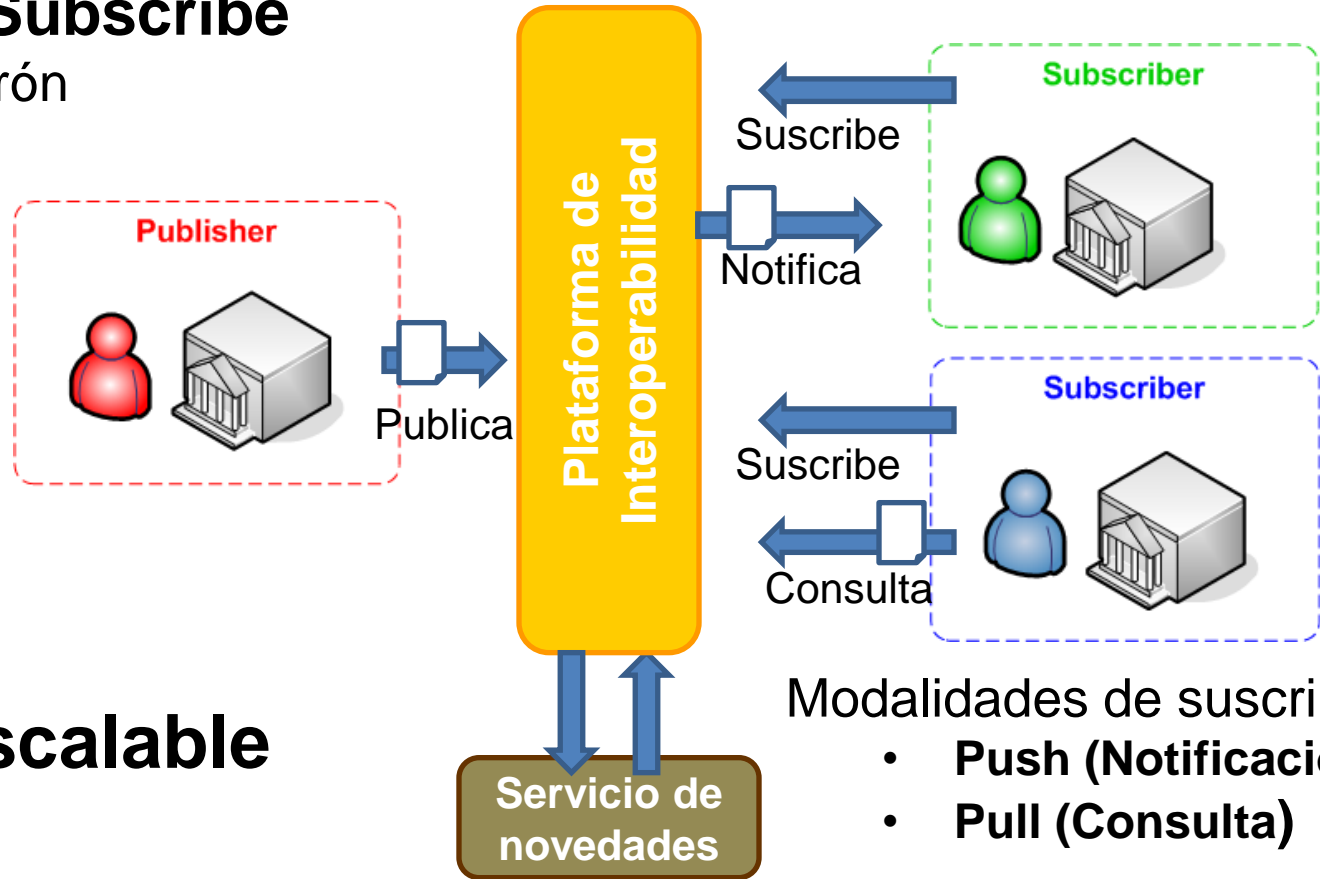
Subscribe
rón

scalable

Publisher

Publica

Plataforma de Interoperabilidad

Suscribe

Notifica

Subscriber

Subscriber

Suscribe

Consulta

Servicio de novedades

Modalidades de suscri
• Push (Notificacio
• Pull (Consulta)